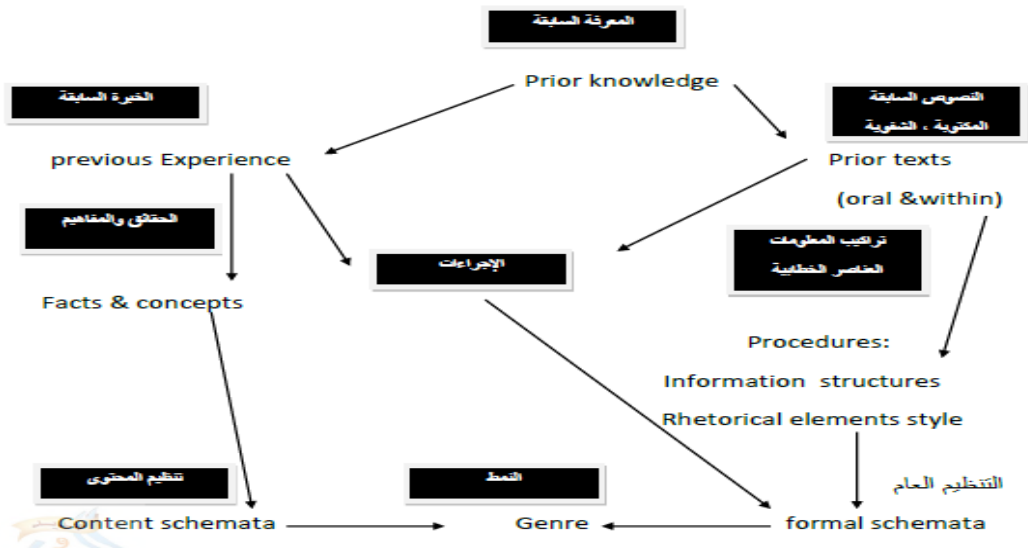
المعرفة السابقة

Prior knowledge

الخبرة السابقة

previous Experience

النصوص السابقة المكتوبة ، الشفوية

Prior texts

(oral &within)

الحقائق والمفاهيم

الإجراءات

تراكيب المعلومات العناصر الخطابية

Facts & concepts

Procedures:

Information structures

Rhetorical elements style

التنظيم العام

تنظيم المحتوى

النمط

Content schemata

Genre

formal schemata